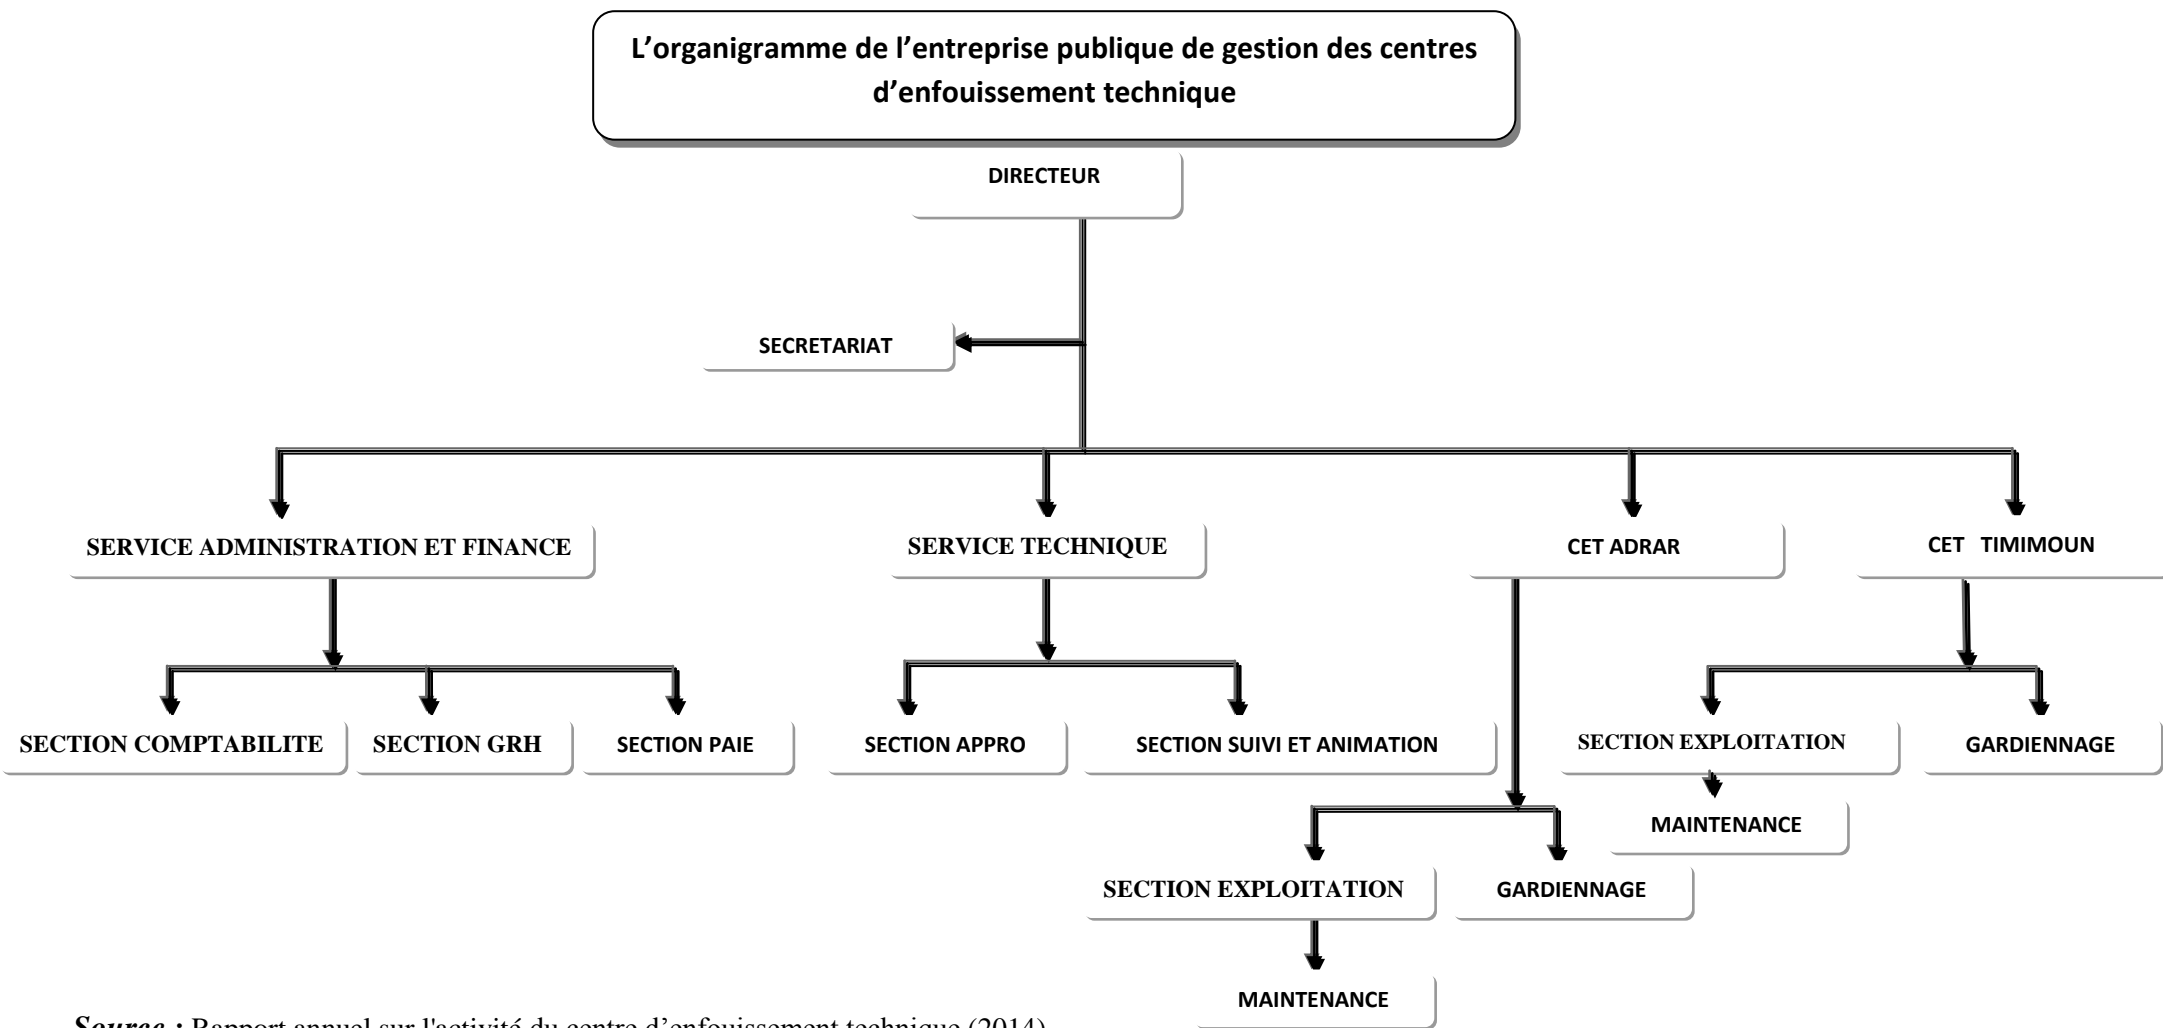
L’organigramme de l’entreprise publique de gestion des centres d’enfouissement technique

DIRECTEUR

SECRETARIAT

SERVICE ADMINISTRATION ET FINANCE

SERVICE TECHNIQUE

CET ADRAR

CET TIMIMOUN

SECTION COMPTABILITE

SECTION GRH

SECTION PAIE

SECTION APPRO

SECTION SUIVI ET ANIMATION

SECTION EXPLOITATION

GARDIENNAGE

MAINTENANCE

SECTION EXPLOITATION

GARDIENNAGE

MAINTENANCE

Source : Rapport annuel sur l'activité du centre d’enfouissement technique (2014)